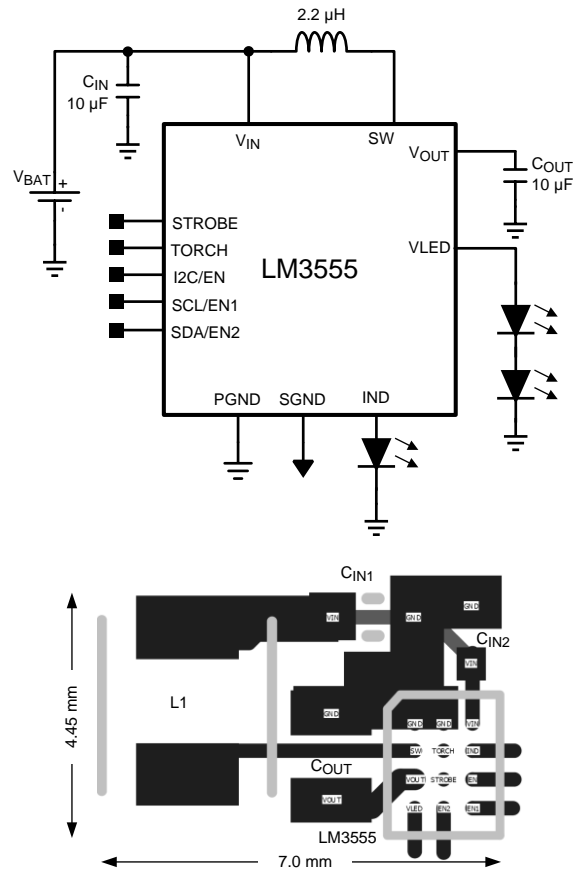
2.2 µH

$C_{IN}$
10 µF

$V_{BAT}$
+
-

$V_{IN}$

SW

$V_{OUT}$

$C_{OUT}$
10 µF

STROBE

TORCH

I2C/EN

SCL/EN1

SDA/EN2

LM3555

VLED

PGND

SGND

IND

$C_{IN1}$

VIN

GND

GND

$C_{IN2}$

VIN

4.45 mm

L1

GND

GND

GND

VIN

SW

TORCH

IND

$C_{OUT}$

VOUT

STROBE

EN

VOUT

VLED

EN2

EN1

LM3555

7.0 mm